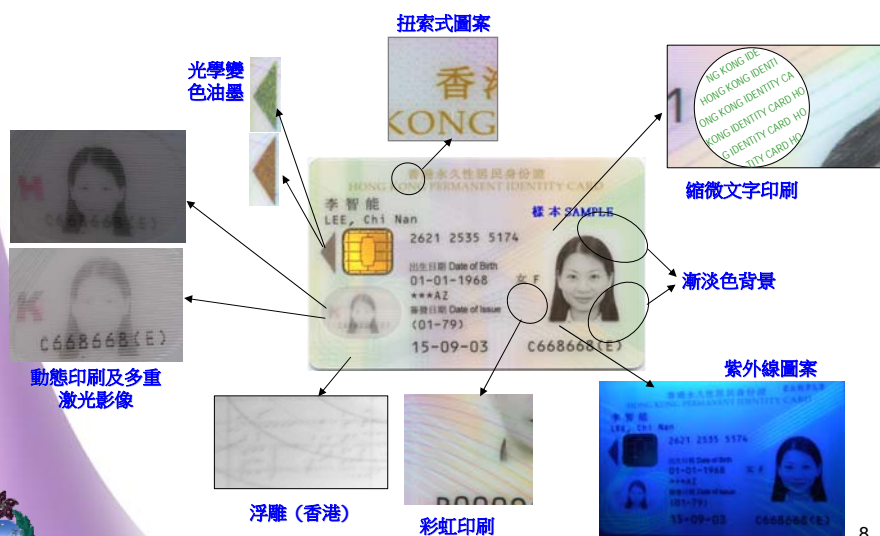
扭索式圖案

光學變色油墨

縮微文字印刷

HONG KONG IDE
HONG KONG IDENTI
ONG KONG IDENTITY CA
HONG KONG IDENTITY CARD HO
KONG IDENTITY CARD HO
G IDENTITY CARD HO
TITY CARD HO

香港
KONG

香港永久性居民身份證
HONG KONG PERMANENT IDENTITY CARD
李智能
LEE, Chi Nan
標本 SAMPLE
2621 2535 5174
出生日期 Date of Birth
01-01-1968
女 F
***AZ
簽發日期 Date of Issue
(01-79)
15-09-03
C668668(E)

C668668(E)

漸淡色背景

動態印刷及多重激光影像

紫外線圖案

浮雕（香港）

彩虹印刷

8